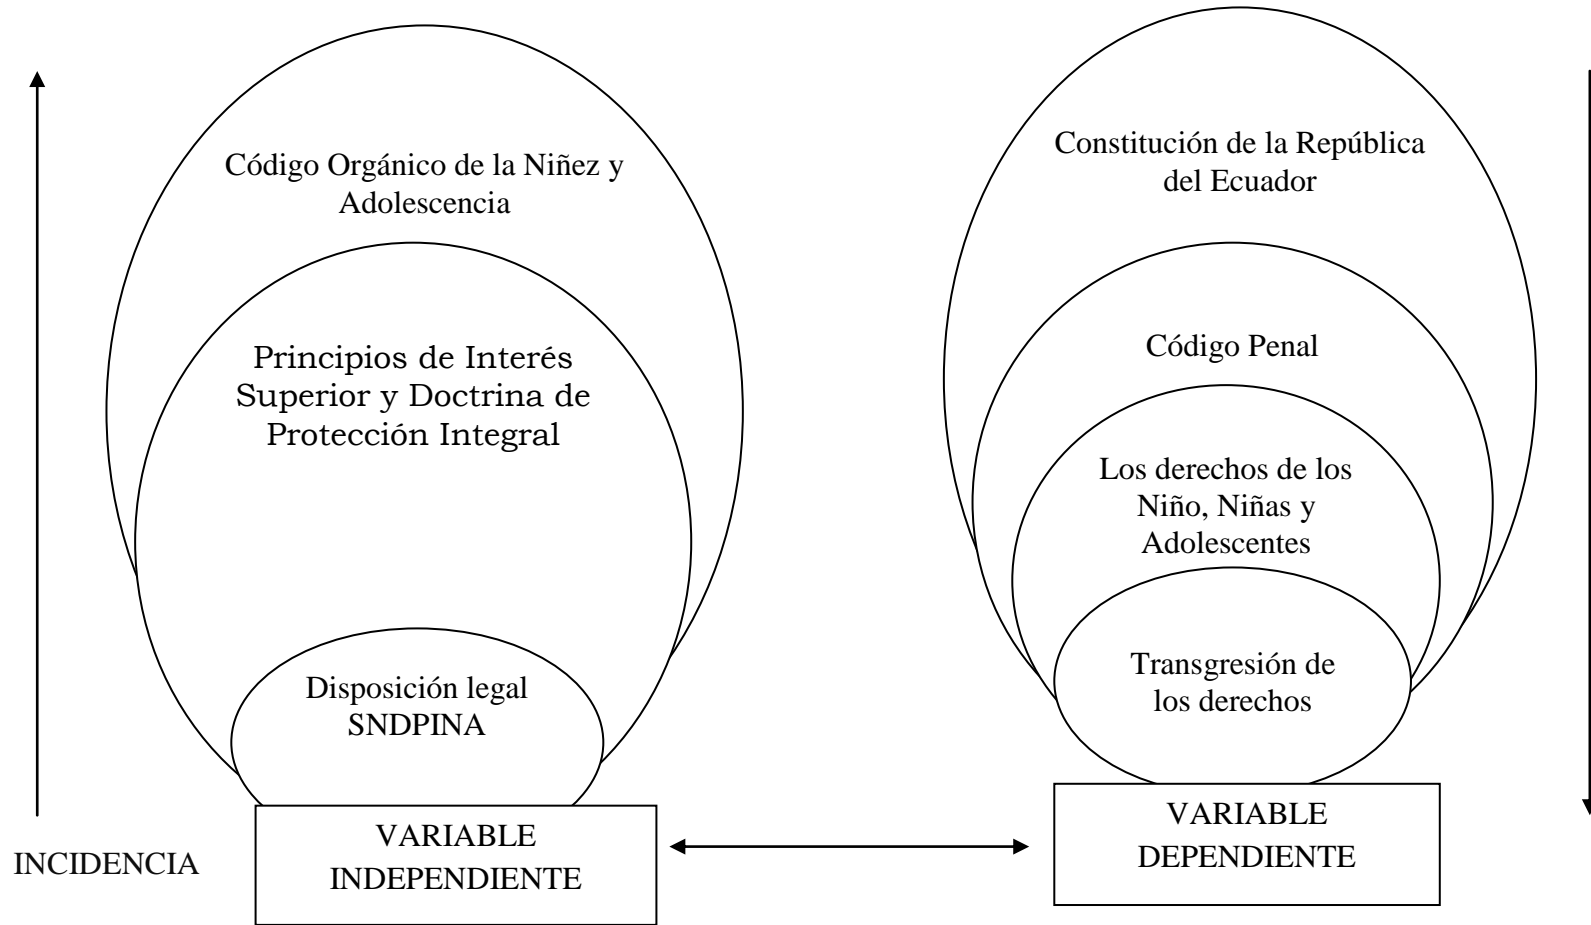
Código Orgánico de la Niñez y Adolescencia

Principios de Interés Superior y Doctrina de Protección Integral

Disposición legal SNDPINA

VARIABLE INDEPENDIENTE

INCIDENCIA

Constitución de la República del Ecuador

Código Penal

Los derechos de los Niño, Niñas y Adolescentes

Transgresión de los derechos

VARIABLE DEPENDIENTE